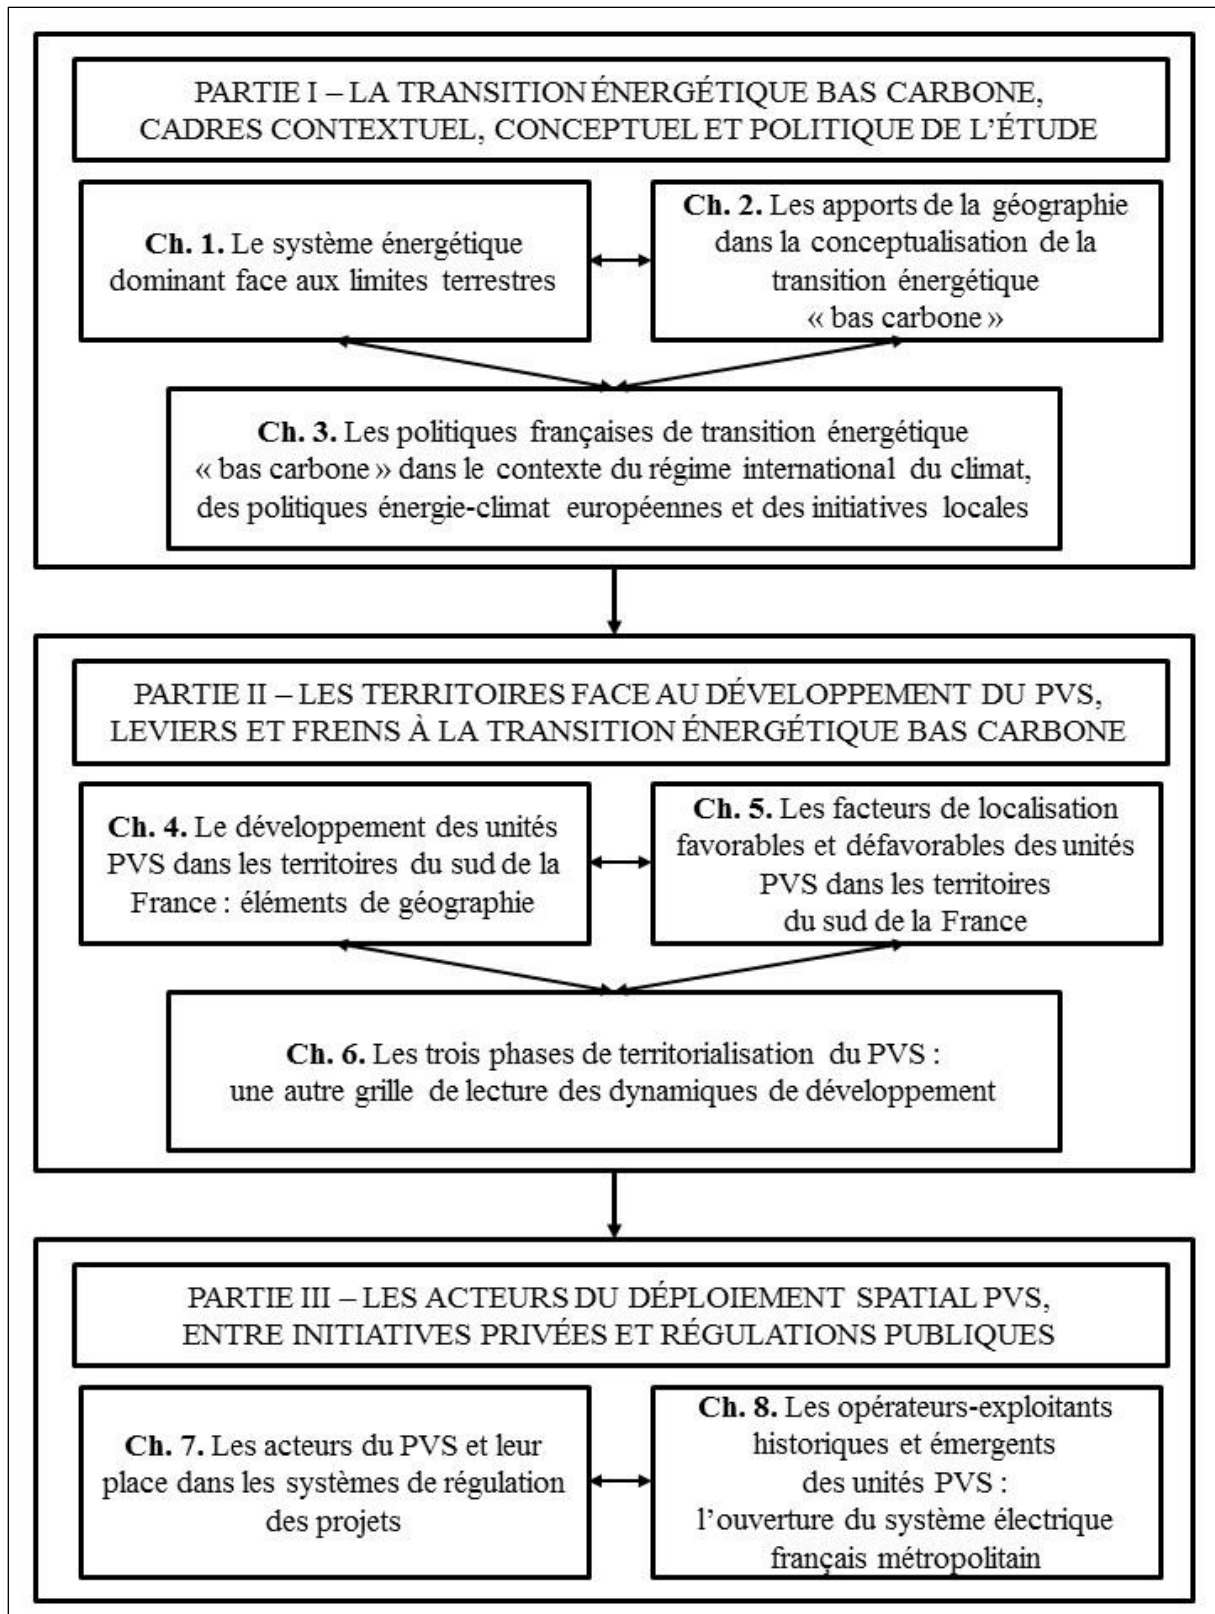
PARTIE I – LA TRANSITION ÉNERGÉTIQUE BAS CARBONE, CADRES CONTEXTUEL, CONCEPTUEL ET POLITIQUE DE L'ÉTUDE

**Ch. 1.** Le système énergétique dominant face aux limites terrestres

**Ch. 2.** Les apports de la géographie dans la conceptualisation de la transition énergétique « bas carbone »

**Ch. 3.** Les politiques françaises de transition énergétique « bas carbone » dans le contexte du régime international du climat, des politiques énergie-climat européennes et des initiatives locales

PARTIE II – LES TERRITOIRES FACE AU DÉVELOPPEMENT DU PVS, LEVIERS ET FREINS À LA TRANSITION ÉNERGÉTIQUE BAS CARBONE

**Ch. 4.** Le développement des unités PVS dans les territoires du sud de la France : éléments de géographie

**Ch. 5.** Les facteurs de localisation favorables et défavorables des unités PVS dans les territoires du sud de la France

**Ch. 6.** Les trois phases de territorialisation du PVS : une autre grille de lecture des dynamiques de développement

PARTIE III – LES ACTEURS DU DÉPLOIEMENT SPATIAL PVS, ENTRE INITIATIVES PRIVÉES ET RÉGULATIONS PUBLIQUES

**Ch. 7.** Les acteurs du PVS et leur place dans les systèmes de régulation des projets

**Ch. 8.** Les opérateurs-exploitants historiques et émergents des unités PVS : l'ouverture du système électrique français métropolitain